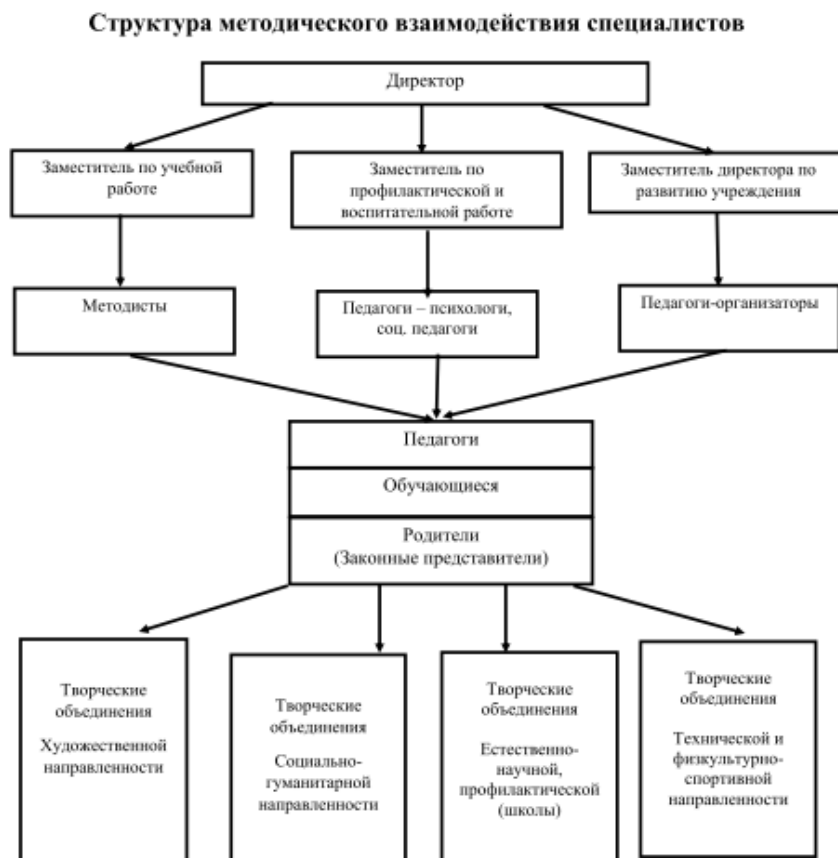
Структура методического взаимодействия специалистов

Директор

Заместитель по учебной работе

Заместитель по профилактической и воспитательной работе

Заместитель директора по развитию учреждения

Методисты

Педагоги – психологи, соц. педагоги

Педагоги-организаторы

Педагоги

Обучающиеся

Родители (Законные представители)

Творческие объединения Художественной направленности

Творческие объединения Социально-гуманитарной направленности

Творческие объединения Естественно-научной, профилактической (школы)

Творческие объединения Технической и физкультурно-спортивной направленности